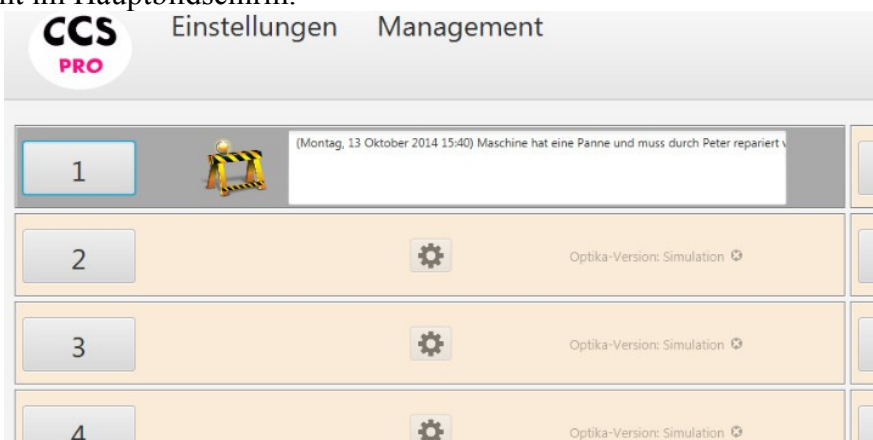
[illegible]nt im Hauptbildschirm.

CCS PRO

Einstellungen Management

1

(Montag, 13 Oktober 2014 15:40) Maschine hat eine Panne und muss durch Peter repariert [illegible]

2

Optika-Version: Simulation

3

Optika-Version: Simulation

4

Optika-Version: Simulation